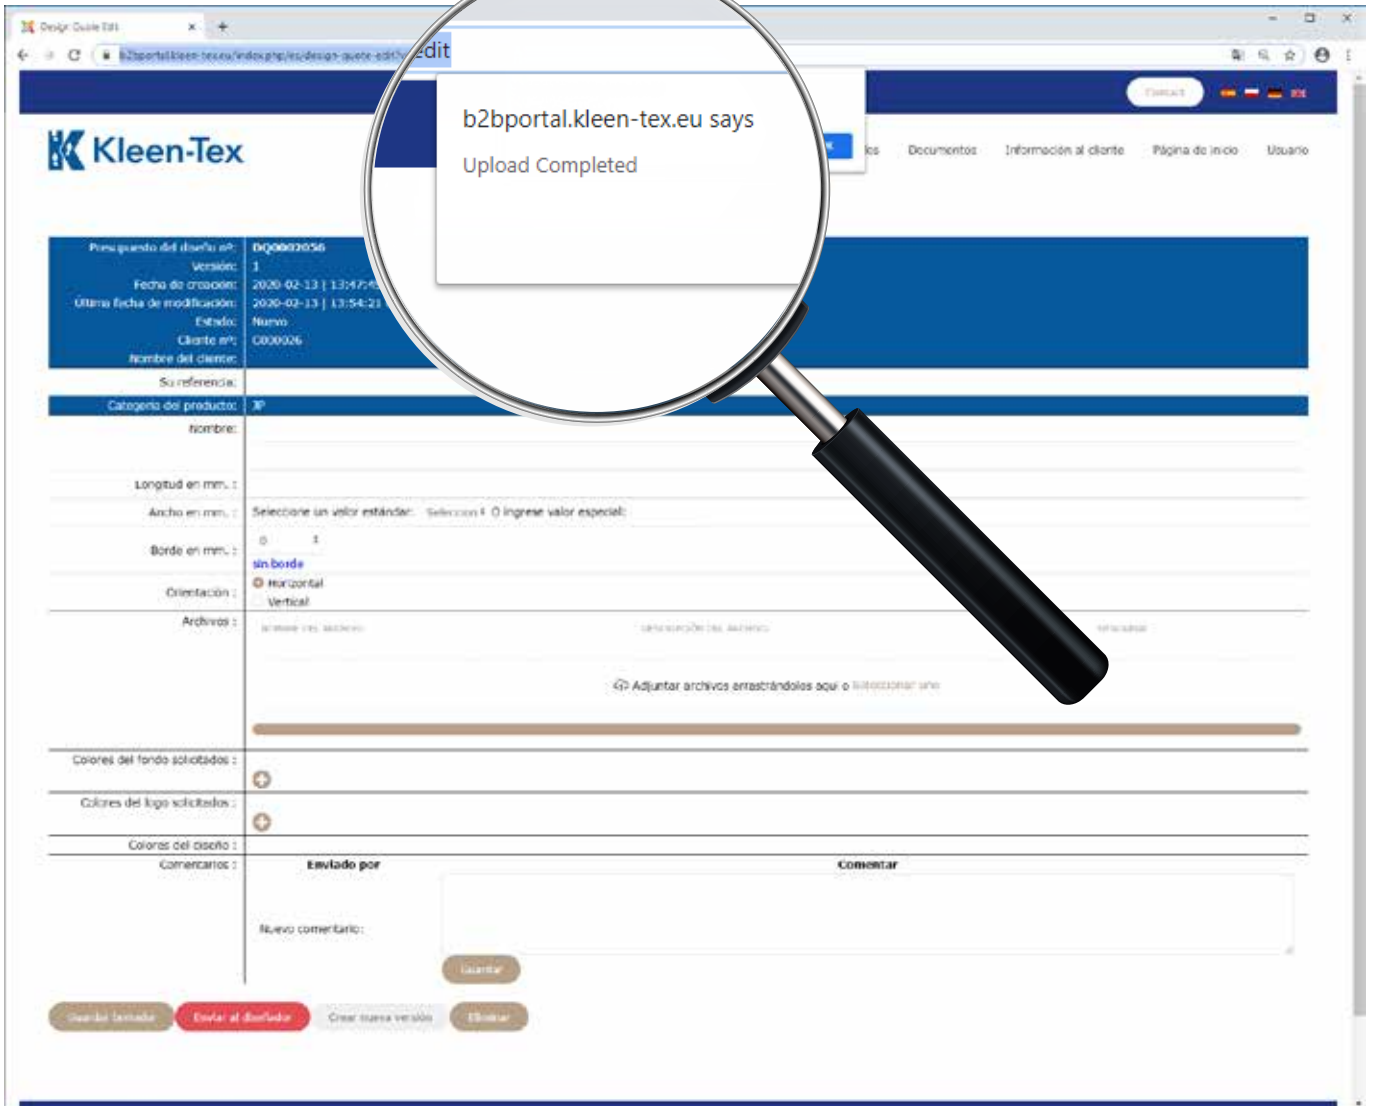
Design Quote Edit

b2bportal.kleen-tex.eu/index.php/es/design-quote-edit?edit

b2bportal.kleen-tex.eu says

Upload Completed

Contact

Kleen-Tex

Documentos Información al cliente Página de inicio Usuario

Presupuesto del diseño nº: DQ0002056
Versión: 1
Fecha de creación: 2020-02-13 | 13:47:4
Última fecha de modificación: 2020-02-13 | 13:54:21
Estado: Nuevo
Cliente nº: C000026
Nombre del cliente:
Su referencia:
Categoría del producto: JP
Nombre:
Longitud en mm. :
Ancho en mm. : Seleccione un valor estándar: Selección O ingrese valor especial:
Borde en mm. : 0 sin borde
Orientación : Horizontal Vertical
Archivos : NOMBRE DEL ARCHIVO DESCRIPCIÓN DEL ARCHIVO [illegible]

Adjuntar archivos arrastrándolos aquí o Seleccionar uno

Colores del fondo solicitados :
Colores del logo solicitados :
Colores del diseño :
Comentarios : Enviado por Comentar
Nuevo comentario:
Guardar

Guardar borrador Enviar al diseñador Crear nueva versión Eliminar